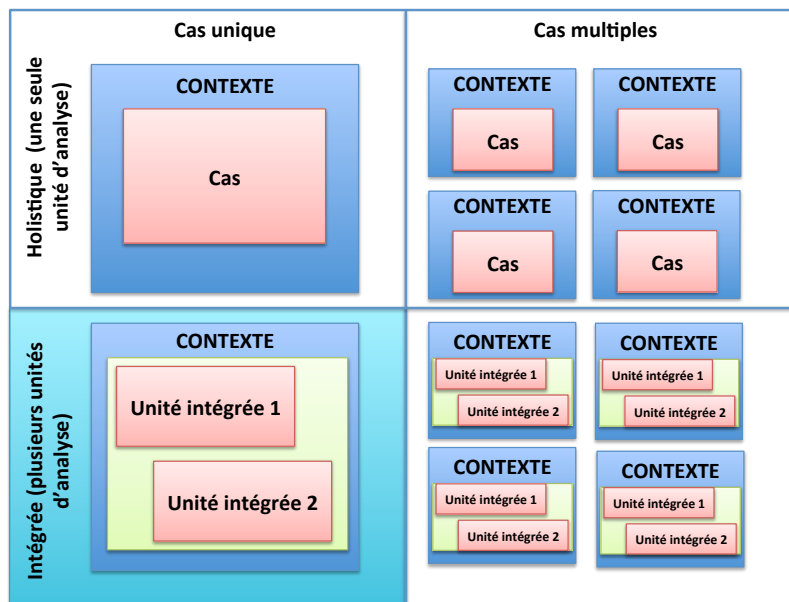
| | Cas unique | Cas multiples |
|---|---|---|
| Holistique (une seule unité d'analyse) | CONTEXTE<br>Cas | CONTEXTE<br>Cas<br>CONTEXTE<br>Cas<br>CONTEXTE<br>Cas<br>CONTEXTE<br>Cas |
| Intégrée (plusieurs unités d'analyse) | CONTEXTE<br>Unité intégrée 1<br>Unité intégrée 2 | CONTEXTE<br>Unité intégrée 1<br>Unité intégrée 2<br>CONTEXTE<br>Unité intégrée 1<br>Unité intégrée 2<br>CONTEXTE<br>Unité intégrée 1<br>Unité intégrée 2<br>CONTEXTE<br>Unité intégrée 1<br>Unité intégrée 2 |